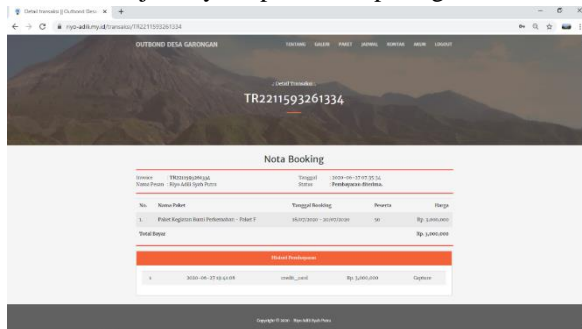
Detail Transaksi || Outbond Desa ×

riyo-adit.my.id/transaksi/TR2211593261334

OUTBOND DESA GARONGAN

TENTANG GALERI PAKET JADWAL KONTAK AKUN LOGOUT

- Detail Transaksi -

TR2211593261334

Nota Booking

Invoice : TR2211593261334
Nama Pesan : Riyo Adit Syah Putra

Tanggal : 2020-06-27 07:35:34
Status : Pembayaran diterima.

| No. | Nama Paket | Tanggal Booking | Peserta | Harga |
|---|---|---|---|---|
| 1. | Paket Kegiatan Basic Performation - Paket F | 18/07/2020 - 20/07/2020 | 50 | Rp. 3,000,000 |
| Total Bayar | | | | Rp. 3,000,000 |

Histori Pembayaran

| 1 | 2020-06-27 19:42:08 | credit_card | Rp.3,000,000 | Capture |
|---|---|---|---|---|

Copyright © 2020 · Riyo Adit Syah Putra